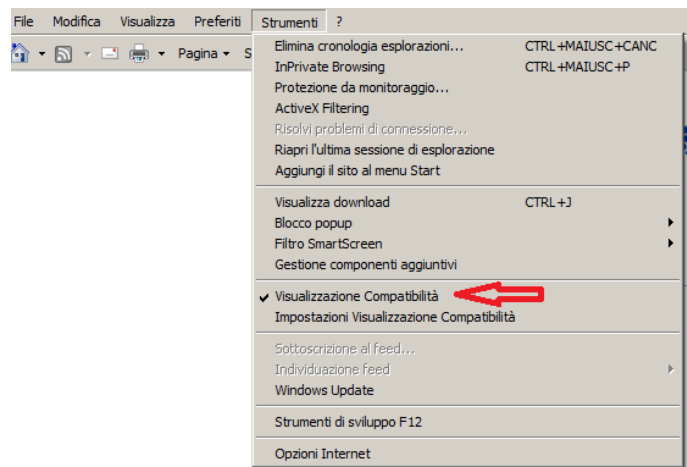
File Modifica Visualizza Preferiti Strumenti ?

Pagina ▾ S

Elimina cronologia esplorazioni... CTRL+MAIUSC+CANC
InPrivate Browsing CTRL+MAIUSC+P
Protezione da monitoraggio...
ActiveX Filtering
Risolvi problemi di connessione...
Riapri l'ultima sessione di esplorazione
Aggiungi il sito al menu Start

Visualizza download CTRL+J
Blocco popup
Filtro SmartScreen
Gestione componenti aggiuntivi

✔ Visualizzazione Compatibilità
Impostazioni Visualizzazione Compatibilità

Sottoscrizione al feed...
Individuazione feed
Windows Update

Strumenti di sviluppo F12

Opzioni Internet